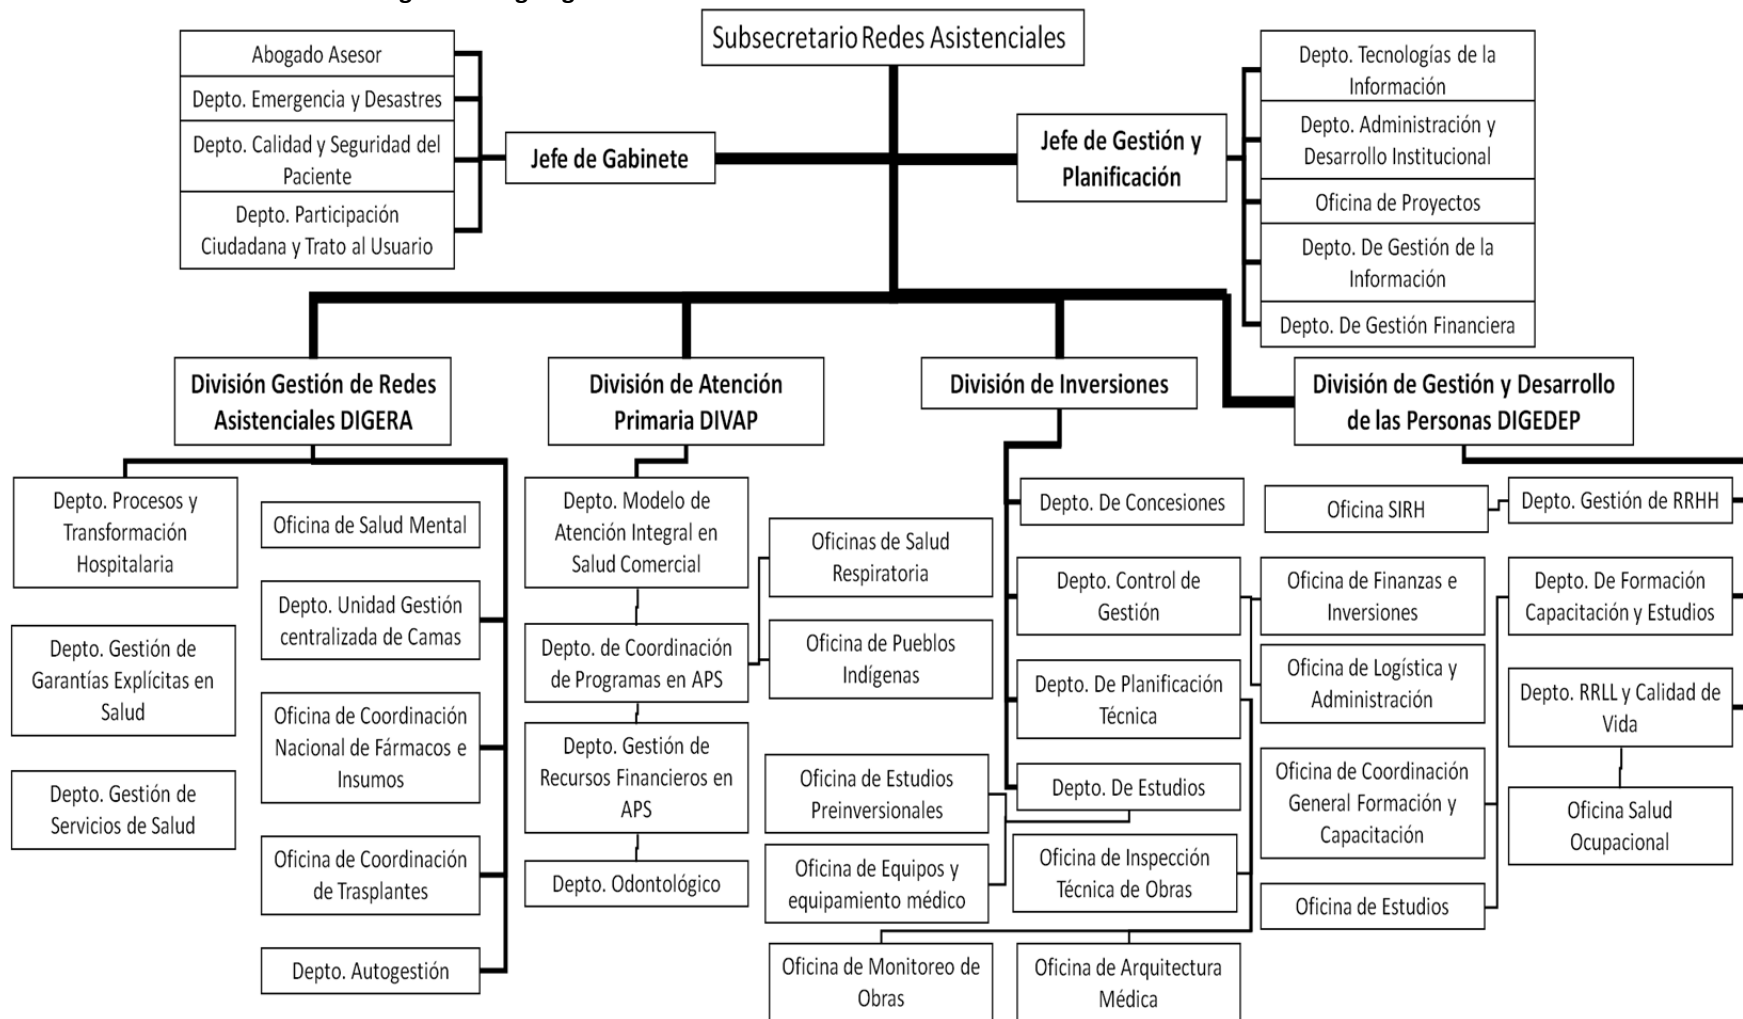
Subsecretario Redes Asistenciales

Abogado Asesor

Depto. Emergencia y Desastres

Depto. Calidad y Seguridad del Paciente

Depto. Participación Ciudadana y Trato al Usuario

Jefe de Gabinete

Jefe de Gestión y Planificación

Depto. Tecnologías de la Información

Depto. Administración y Desarrollo Institucional

Oficina de Proyectos

Depto. De Gestión de la Información

Depto. De Gestión Financiera

División Gestión de Redes Asistenciales DIGERA

Depto. Procesos y Transformación Hospitalaria

Depto. Gestión de Garantías Explícitas en Salud

Depto. Gestión de Servicios de Salud

Oficina de Salud Mental

Depto. Unidad Gestión centralizada de Camas

Oficina de Coordinación Nacional de Fármacos e Insumos

Oficina de Coordinación de Trasplantes

Depto. Autogestión

División de Atención Primaria DIVAP

Depto. Modelo de Atención Integral en Salud Comercial

Depto. de Coordinación de Programas en APS

Depto. Gestión de Recursos Financieros en APS

Depto. Odontológico

Oficinas de Salud Respiratoria

Oficina de Pueblos Indígenas

División de Inversiones

Depto. De Concesiones

Depto. Control de Gestión

Depto. De Planificación Técnica

Depto. De Estudios

Oficina de Estudios Preinversionales

Oficina de Equipos y equipamiento médico

Oficina de Inspección Técnica de Obras

Oficina de Monitoreo de Obras

Oficina de Arquitectura Médica

Oficina de Finanzas e Inversiones

Oficina de Logística y Administración

División de Gestión y Desarrollo de las Personas DIGEDEP

Oficina SIRH

Depto. Gestión de RRHH

Depto. De Formación Capacitación y Estudios

Depto. RRLL y Calidad de Vida

Oficina Salud Ocupacional

Oficina de Coordinación General Formación y Capacitación

Oficina de Estudios